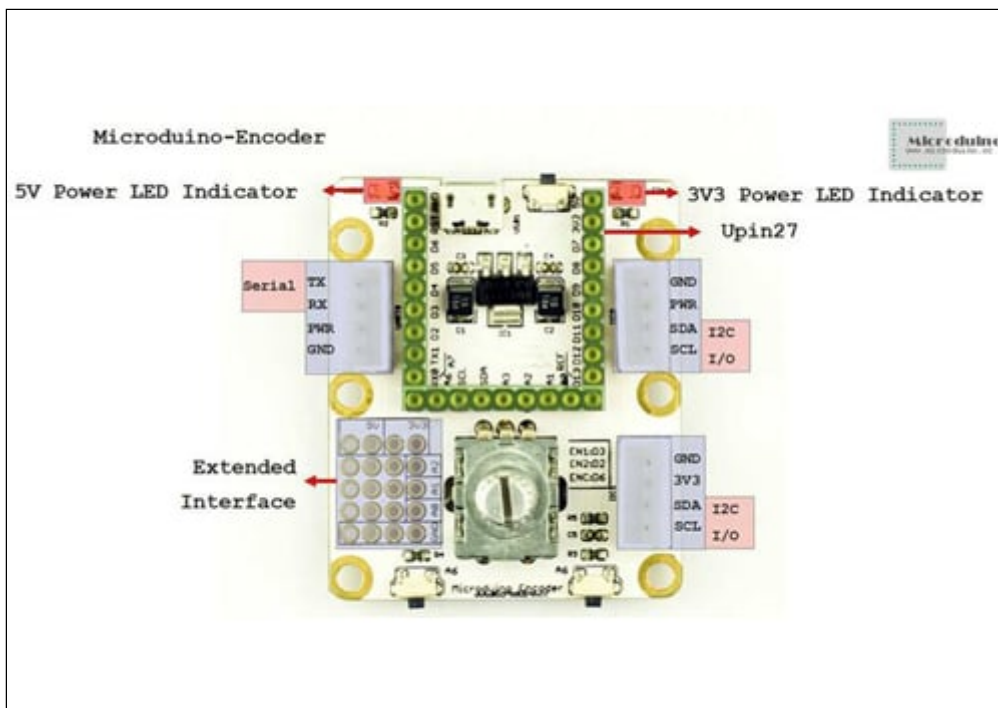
Microduino-Encoder

Microduino

5V Power LED Indicator

3V3 Power LED Indicator

Upin27

Serial

TX
RX
PWR
GND

GND
PWR
SDA
SCL

I2C
I/O

Extended Interface

5V
3V3

EN1:D3
EN2:D2
ENC:D6

GND
3V3
SDA
SCL

I2C
I/O

Microduino-Encoder